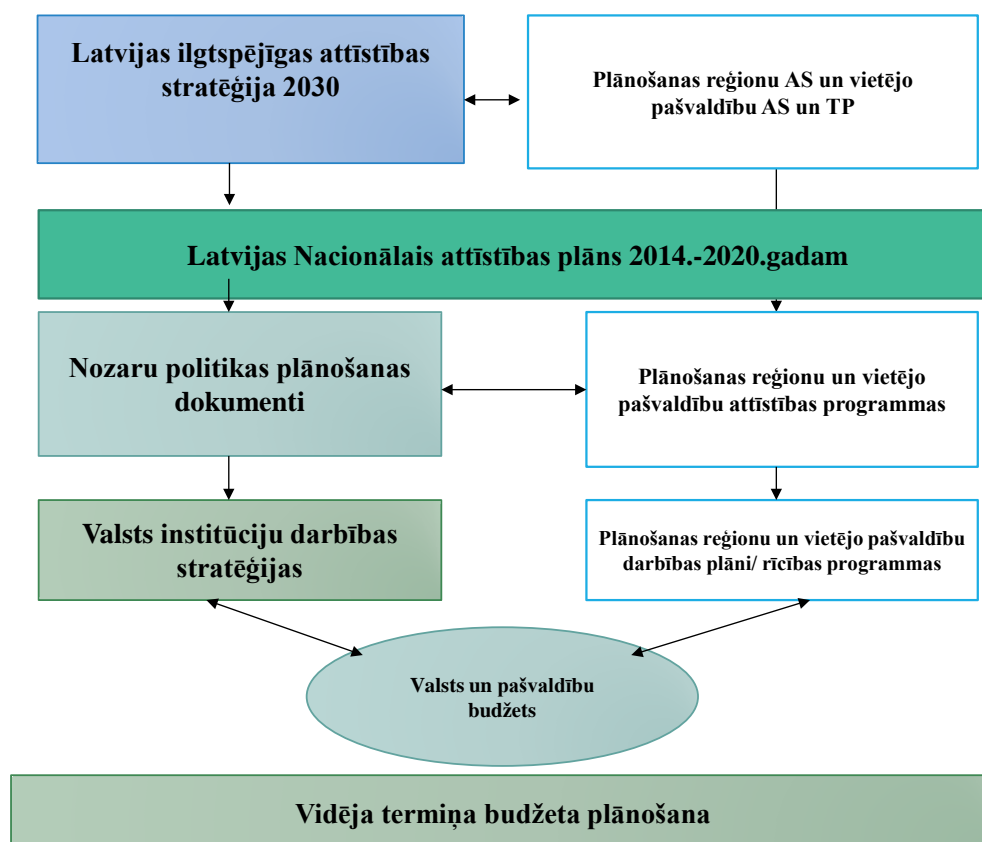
Latvijas ilgtspējīgas attīstības stratēģija 2030

Plānošanas reģionu AS un vietējo pašvaldību AS un TP

Latvijas Nacionālais attīstības plāns 2014.-2020.gadam

Nozaru politikas plānošanas dokumenti

Plānošanas reģionu un vietējo pašvaldību attīstības programmas

Valsts institūciju darbības stratēģijas

Plānošanas reģionu un vietējo pašvaldību darbības plāni/ rīcības programmas

Valsts un pašvaldību budžets

Vidēja termiņa budžeta plānošana